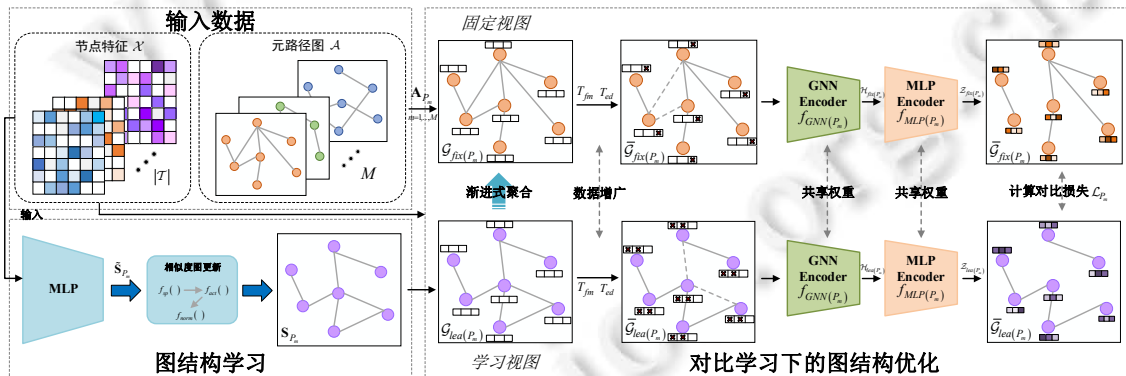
输入数据

节点特征 $\mathcal{X}$

元路径图 $\mathcal{A}$

$|\mathcal{T}|$

$M$

$\mathbf{A}_{P_m}$

$m=1,...,M$

输入

MLP

$\tilde{\mathbf{S}}_{P_m}$

相似度图更新

$f_{sp}(\ )$

$f_{act}(\ )$

$f_{norm}(\ )$

$\mathbf{S}_{P_m}$

图结构学习

固定视图

$\mathcal{G}_{fix(P_m)}$

$T_{fm}$ $T_{ed}$

$\overline{\mathcal{G}}_{fix(P_m)}$

渐进式聚合

数据增广

$\mathcal{G}_{lea(P_m)}$

$T_{fm}$ $T_{ed}$

$\overline{\mathcal{G}}_{lea(P_m)}$

学习视图

GNN Encoder $f_{GNN(P_m)}$

$\mathcal{H}_{fix(P_m)}$

MLP Encoder $f_{MLP(P_m)}$

$\mathcal{Z}_{fix(P_m)}$

$\overline{\mathcal{G}}_{fix(P_m)}$

共享权重

共享权重

计算对比损失 $\mathcal{L}_{P_m}$

GNN Encoder $f_{GNN(P_m)}$

$\mathcal{H}_{lea(P_m)}$

MLP Encoder $f_{MLP(P_m)}$

$\mathcal{Z}_{lea(P_m)}$

$\overline{\mathcal{G}}_{lea(P_m)}$

对比学习下的图结构优化